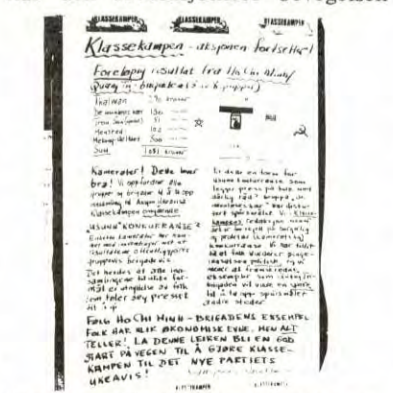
KLASSEKAMPEN KLASSEKAMPEN KLASSEKAMPEN

Klassekampen - aksjonen fortsetter!

Foreløpig resultat fra Ho Chi Minh/ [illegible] - brigaden (i 6 grupper)

| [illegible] | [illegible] kroner |
|---|---|
| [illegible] | 136 |
| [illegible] | 31 |
| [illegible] | 102 |
| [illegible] | 55 |
| Sum | 1,083 kroner |

Kamerater! Dette er bra! Vi oppfordrer alle grupper og brigader til å ta opp innsamling til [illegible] Klassekampen omgående!

"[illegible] KONKURRANSE"
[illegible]

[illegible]

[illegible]

FOR HO CHI MINH - BRIGADENS ENSEKTE FOLK HAR ULIK ØKONOMISK EVNE. MEN ALT TELLER! LA DENNE LEIREN BLI EN GOD START PÅ VEGEN TIL Å GJØRE KLASSEKAMPEN TIL DET NYE PARTIETS UKEAVIS!

KLASSEKAMPEN KLASSEKAMPEN